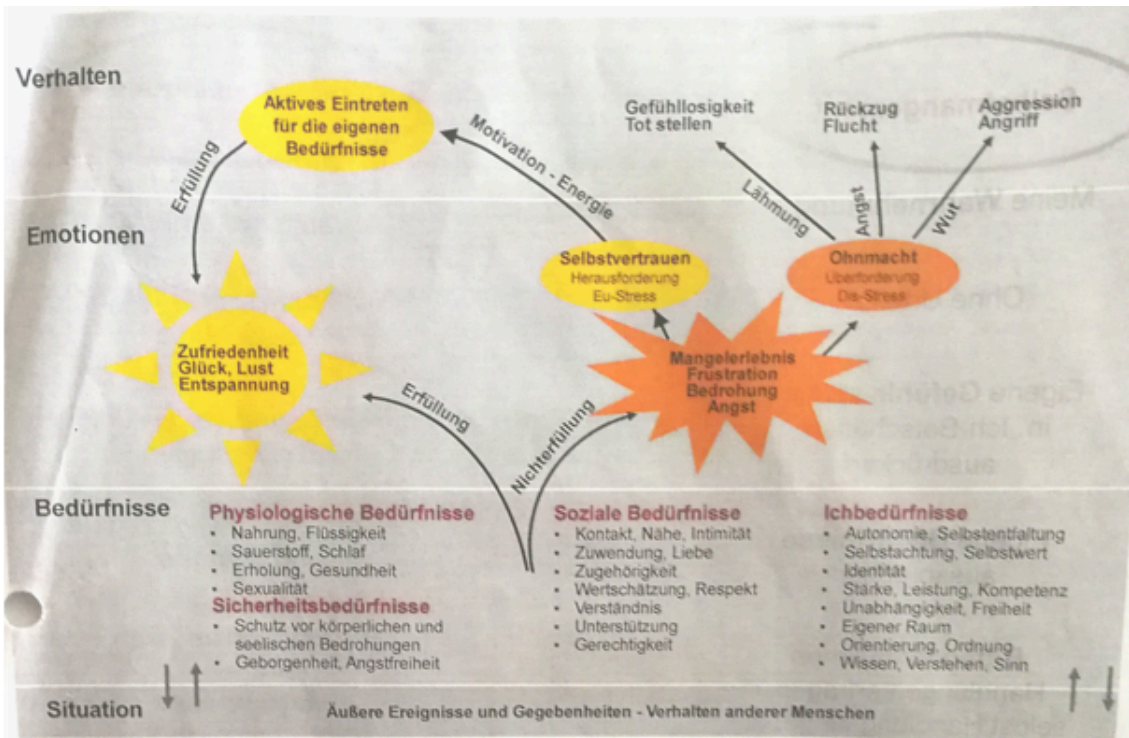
Verhalten

Aktives Eintreten für die eigenen Bedürfnisse

Motivation - Energie

Gefühllosigkeit
Tot stellen

Rückzug
Flucht

Aggression
Angriff

Erfüllung

Lähmung

Angst

Wut

Emotionen

Selbstvertrauen
Herausforderung
Eu-Stress

Ohnmacht
Überforderung
Dis-Stress

Zufriedenheit
Glück, Lust
Entspannung

Mangelerlebnis
Frustration
Bedrohung
Angst

Erfüllung

Nichterfüllung

Bedürfnisse

Physiologische Bedürfnisse
• Nahrung, Flüssigkeit
• Sauerstoff, Schlaf
• Erholung, Gesundheit
• Sexualität

Sicherheitsbedürfnisse
• Schutz vor körperlichen und seelischen Bedrohungen
• Geborgenheit, Angstfreiheit

Soziale Bedürfnisse
• Kontakt, Nähe, Intimität
• Zuwendung, Liebe
• Zugehörigkeit
• Wertschätzung, Respekt
• Verständnis
• Unterstützung
• Gerechtigkeit

Ichbedürfnisse
• Autonomie, Selbstentfaltung
• Selbstachtung, Selbstwert
• Identität
• Stärke, Leistung, Kompetenz
• Unabhängigkeit, Freiheit
• Eigener Raum
• Orientierung, Ordnung
• Wissen, Verstehen, Sinn

Situation

Äußere Ereignisse und Gegebenheiten - Verhalten anderer Menschen